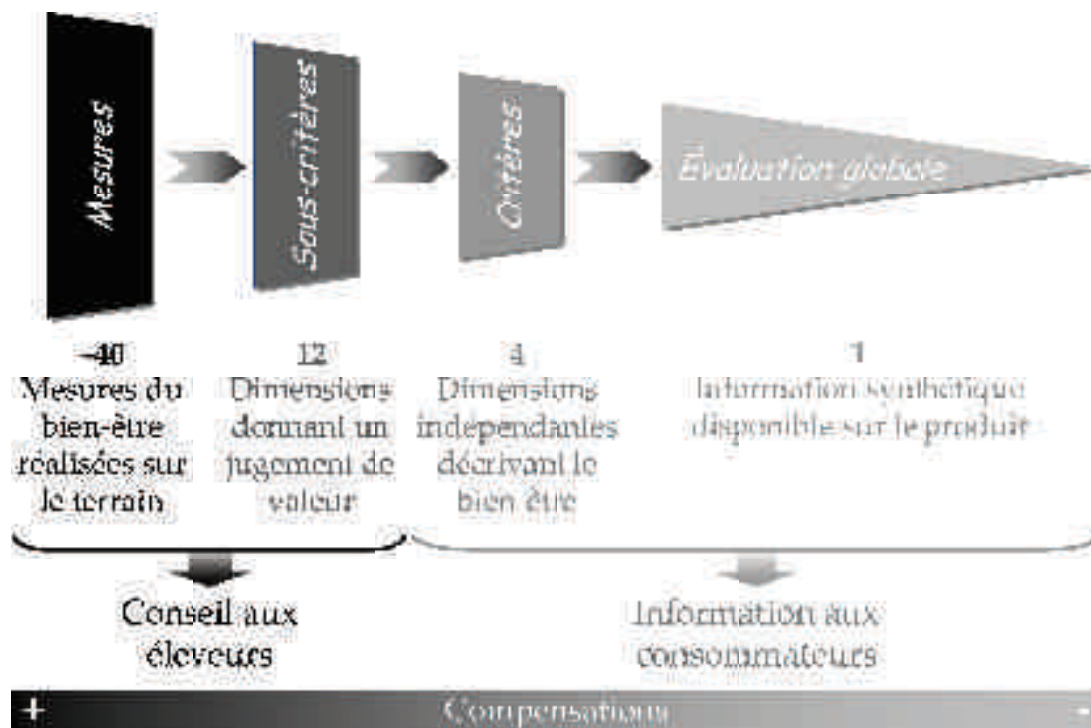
Mesures

Sous-critères

Critères

Évaluation globale

~40
Mesures du bien-être réalisées sur le terrain

12
Dimensions donnant un jugement de valeur

4
Dimensions indépendantes décrivant le bien être

1
Information synthétique disponible sur le produit

Conseil aux éleveurs

Information aux consommateurs

+ Compensations -